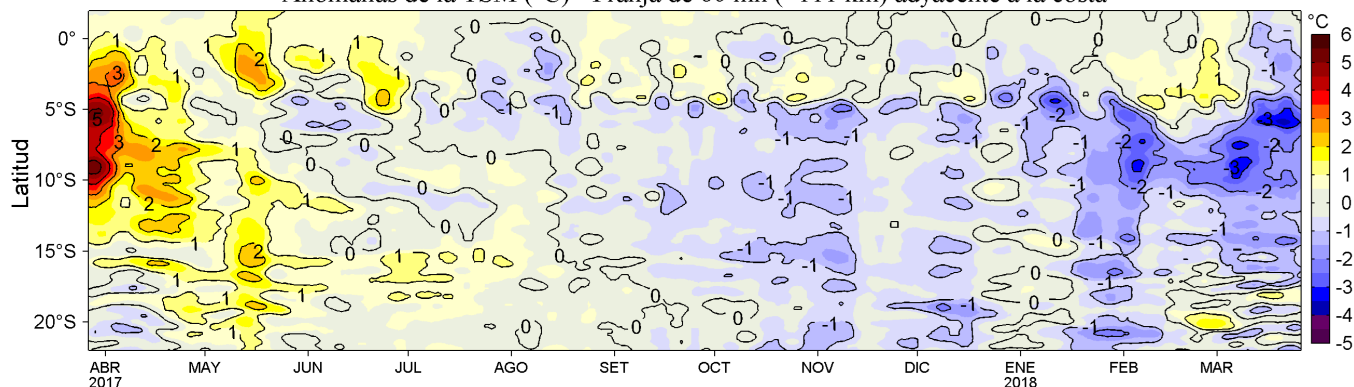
Anomalías de la TSM (°C) - Franja de 60 mn (~111 km) adyacente a la costa

Latitud

0°
5°S
10°S
15°S
20°S

ABR 2017
MAY
JUN
JUL
AGO
SET
OCT
NOV
DIC
ENE 2018
FEB
MAR

°C
6
5
4
3
2
1
0
-1
-2
-3
-4
-5

1
3
5
3
2
2
1
2
1
1
2
1
1
1
2
1
1
1
1
0
0
0
0
0
0
1
1
0
0
0
0
0
0
-1
-1
-1
-1
-1
-1
-1
-1
-1
0
0
0
-1
-1
-2
-1
-2
-1
-2
-2
-1
-1
-3
-2
-3
-2
-1
-1
-1
-1
0
1
1
0
-1
-1
-1